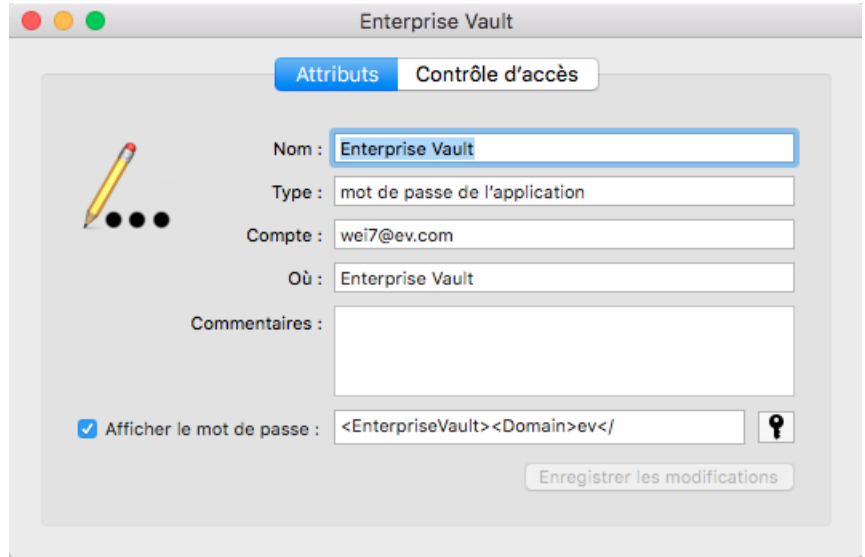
Enterprise Vault

Attributs Contrôle d’accès

Nom : Enterprise Vault

Type : mot de passe de l’application

Compte : wei7@ev.com

Où : Enterprise Vault

Commentaires :

Afficher le mot de passe : <EnterpriseVault><Domain>ev</

Enregistrer les modifications